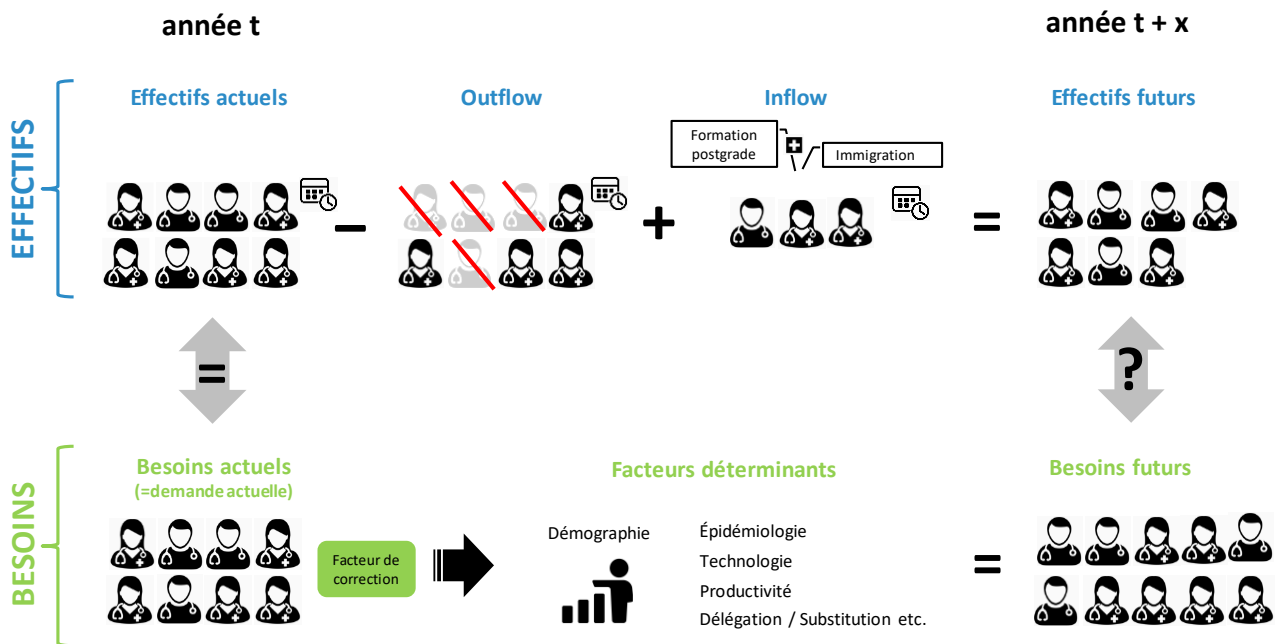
année t

année t + x

EFFECTIFS

Effectifs actuels

Outflow

Inflow

Formation postgrade

Immigration

Effectifs futurs

–

+

=

=

?

BESOINS

Besoins actuels
(=demande actuelle)

Facteur de correction

Facteurs déterminants

Démographie

Épidémiologie
Technologie
Productivité
Délégation / Substitution etc.

Besoins futurs

=